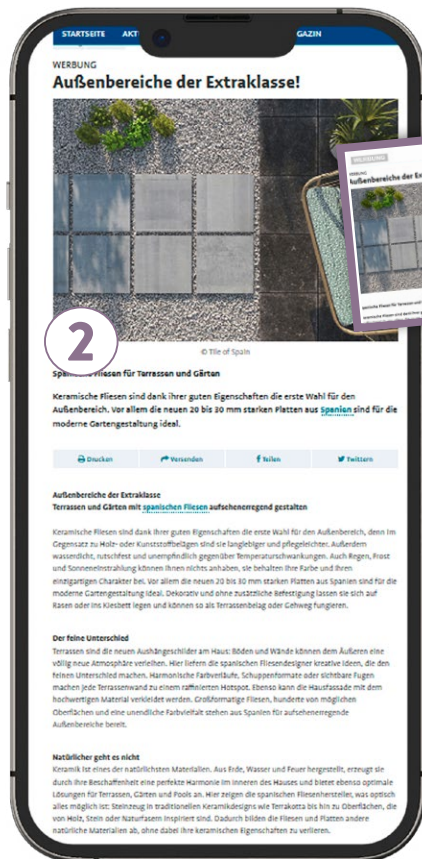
STARTSEITE AKT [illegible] GAZIN

WERBUNG

Außenbereiche der Extraklasse!

WERBUNG

Außenbereiche der Extrak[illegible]

2

© Tile of Spain

Spanische Fliesen für Terrassen und Gärten

Keramische Fliesen sind dank ihrer guten Eigenschaften die erste Wahl für den Außenbereich. Vor allem die neuen 20 bis 30 mm starken Platten aus Spanien sind für die moderne Gartengestaltung ideal.

Drucken | Versenden | Teilen | Twittern

Außenbereiche der Extraklasse
Terrassen und Gärten mit spanischen Fliesen aufsehenerregend gestalten

Keramische Fliesen sind dank ihrer guten Eigenschaften die erste Wahl für den Außenbereich, denn im Gegensatz zu Holz- oder Kunststoffbelägen sind sie langlebiger und pflegeleichter. Außerdem wasserdicht, rutschfest und unempfindlich gegenüber Temperaturschwankungen. Auch Regen, Frost und Sonneneinstrahlung können ihnen nichts anhaben, sie behalten ihre Farbe und ihren einzigartigen Charakter bei. Vor allem die neuen 20 bis 30 mm starken Platten aus Spanien sind für die moderne Gartengestaltung ideal. Dekorativ und ohne zusätzliche Befestigung lassen sie sich auf Rasen oder ins Kiesbett legen und können so als Terrassenbelag oder Gehweg fungieren.

Der feine Unterschied
Terrassen sind die neuen Aushängeschilder am Haus: Böden und Wände können dem Äußeren eine völlig neue Atmosphäre verleihen. Hier liefern die spanischen Fliesendesigner kreative Ideen, die den feinen Unterschied machen. Harmonische Farbverläufe, Schuppenformate oder sichtbare Fugen machen jede Terrassenwand zu einem raffinierten Hotspot. Ebenso kann die Hausfassade mit dem hochwertigen Material verkleidet werden. Großformatige Fliesen, hunderte von möglichen Oberflächen und eine unendliche Farbvielfalt stehen aus Spanien für aufsehenerregende Außenbereiche bereit.

Natürlicher geht es nicht
Keramik ist eines der natürlichsten Materialien. Aus Erde, Wasser und Feuer hergestellt, erzeugt sie durch ihre Beschaffenheit eine perfekte Harmonie im Inneren des Hauses und bietet ebenso optimale Lösungen für Terrassen, Gärten und Pools an. Hier zeigen die spanischen Fliesenhersteller, was optisch alles möglich ist: Steinzeug in traditionellen Keramikdesigns wie Terrakotta bis hin zu Oberflächen, die von Holz, Stein oder Naturfasern inspiriert sind. Dadurch bilden die Fliesen und Platten andere natürliche Materialien ab, ohne dabei ihre keramischen Eigenschaften zu verlieren.